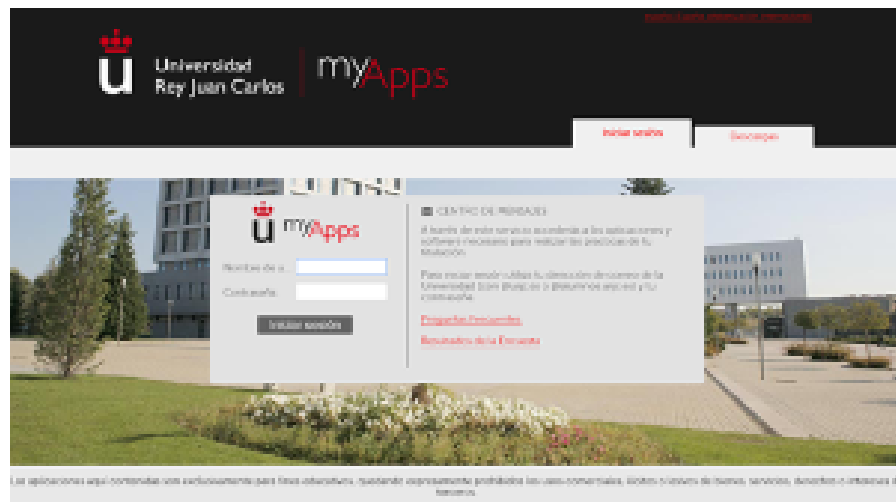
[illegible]

Universidad Rey Juan Carlos

myApps

Iniciar sesión

Descargas

myApps

Nombre de u

Contraseña

Iniciar sesión

CENTRO DE PRESTACIÓN

A través de este servicio accederás a las aplicaciones y software necesario para realizar las prácticas de tu titulación.

Para iniciar sesión utiliza tu dirección de correo de la Universidad (com @urjc.es o @alumnos.urjc.es) y tu contraseña.

Preguntas Frecuentes

Resultados de la Encuesta

Las aplicaciones aquí contenidas son exclusivamente para fines educativos, quedando expresamente prohibidos los usos comerciales, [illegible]